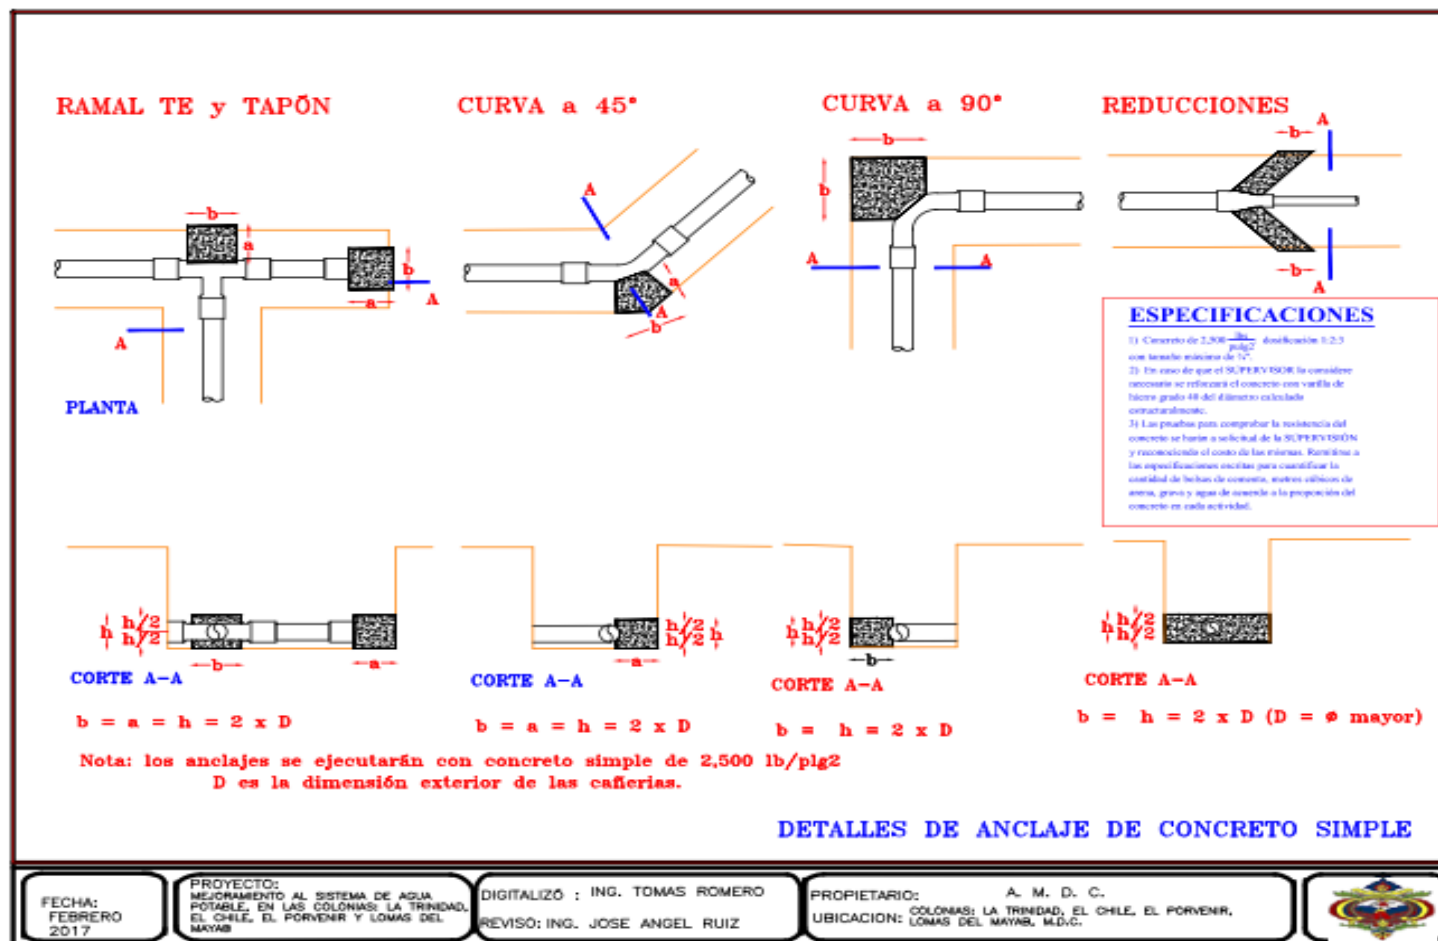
RAMAL TE y TAPÓN

CURVA a 45°

CURVA a 90°

REDUCCIONES

b
a
b
a
A
A

PLANTA

A
A
a
b

b
b
A
A

b
A
A
b

ESPECIFICACIONES

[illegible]

h h/2 h/2
b
a
CORTE A-A
b = a = h = 2 x D

h/2 h/2 h
a
CORTE A-A
b = a = h = 2 x D

h h/2 h/2
b
CORTE A-A
b = h = 2 x D

h h/2 h/2
CORTE A-A
b = h = 2 x D (D = ø mayor)

Nota: los anclajes se ejecutarán con concreto simple de 2,500 lb/plg2
D es la dimensión exterior de las cañerias.

DETALLES DE ANCLAJE DE CONCRETO SIMPLE

FECHA:
FEBRERO
2017

PROYECTO:
MEJORAMIENTO AL SISTEMA DE AGUA POTABLE, EN LAS COLONIAS: LA TRINIDAD, EL CHILE, EL PORVENIR Y LOMAS DEL MAYAB

DIGITALIZÓ : ING. TOMAS ROMERO
REVISO: ING. JOSE ANGEL RUIZ

PROPIETARIO: A. M. D. C.
UBICACION: COLONIAS: LA TRINIDAD, EL CHILE, EL PORVENIR, LOMAS DEL MAYAB, M.D.C.